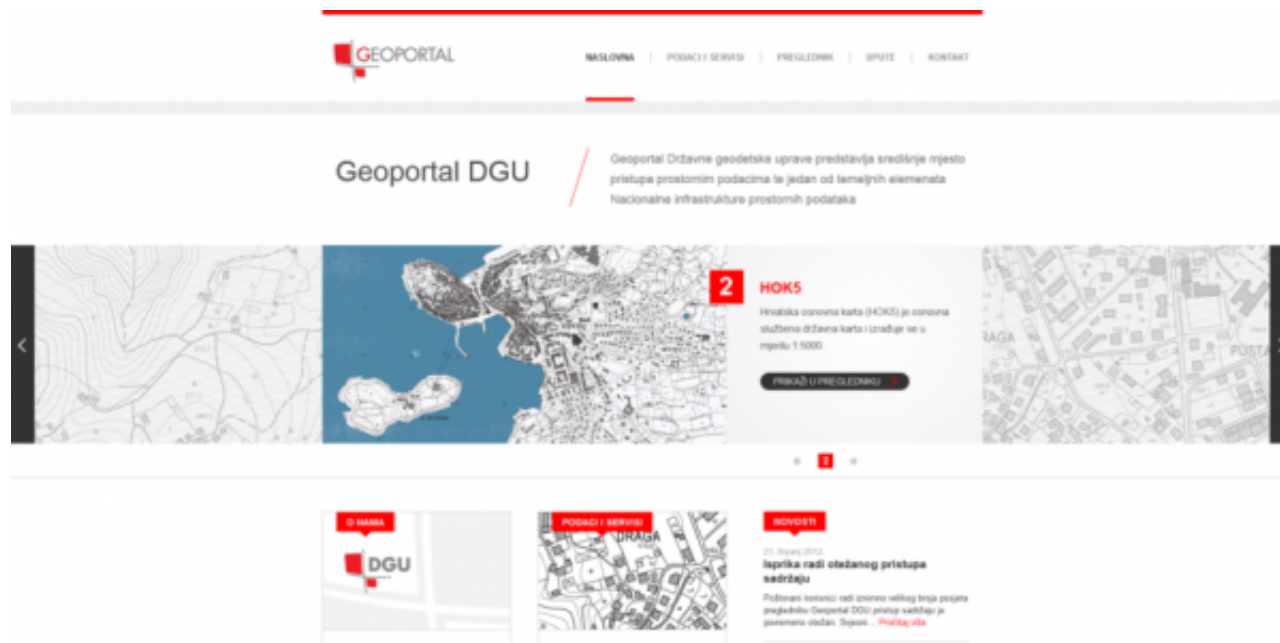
GEOPORTAL

NASLOVNA | PODACI I SERVISI | PREGLEDNIK | UPUTE | KONTAKT

Geoportal DGU

Geoportal Državne geodetske uprave predstavlja središnje mjesto pristupa prostornim podacima te jedan od temeljnih elemenata Nacionalne infrastrukture prostornih podataka

2

HOK5

Hrvatska osnovna karta (HOK5) je osnovna službena državna karta i izrađuje se u mjerilu 1:5000.

PRIKAŽI U PREGLEDNIKU

DRAGA

PUSTA

2

O NAMA

DGU

PODACI I SERVISI

DRAGA

NOVOSTI

21. Srpanj 2012

Isprika radi otežanog pristupa sadržaju

Poštovani korisnici radi iznimno velikog broja posjeta pregledniku Geoportal DGU pristup sadržaju je povremeno otežan. Svjesni... Pročitaj više